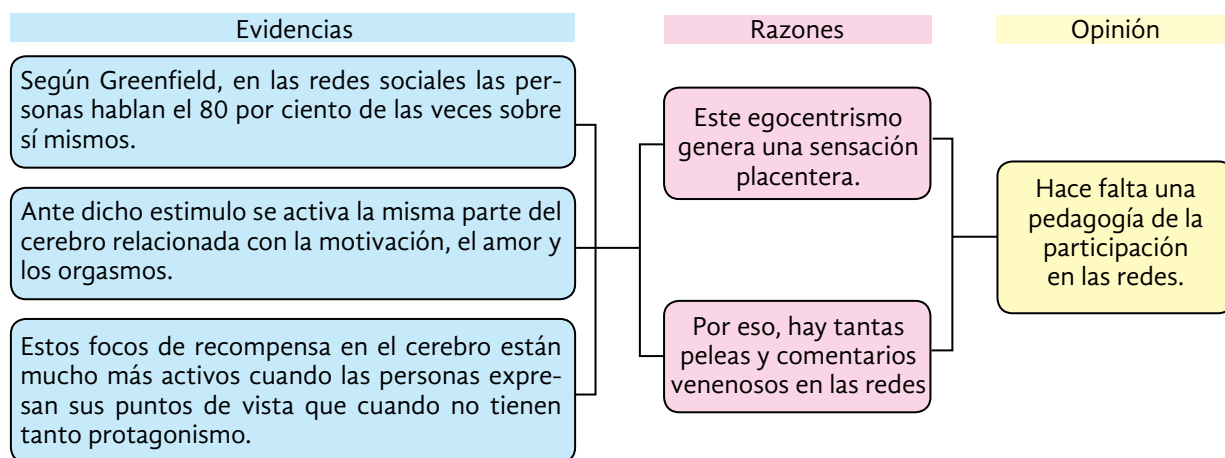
Evidencias

Razones

Opinión

Según Greenfield, en las redes sociales las personas hablan el 80 por ciento de las veces sobre sí mismos.

Ante dicho estimulo se activa la misma parte del cerebro relacionada con la motivación, el amor y los orgasmos.

Estos focos de recompensa en el cerebro están mucho más activos cuando las personas expresan sus puntos de vista que cuando no tienen tanto protagonismo.

Este egocentrismo genera una sensación placentera.

Por eso, hay tantas peleas y comentarios venenosos en las redes

Hace falta una pedagogía de la participación en las redes.